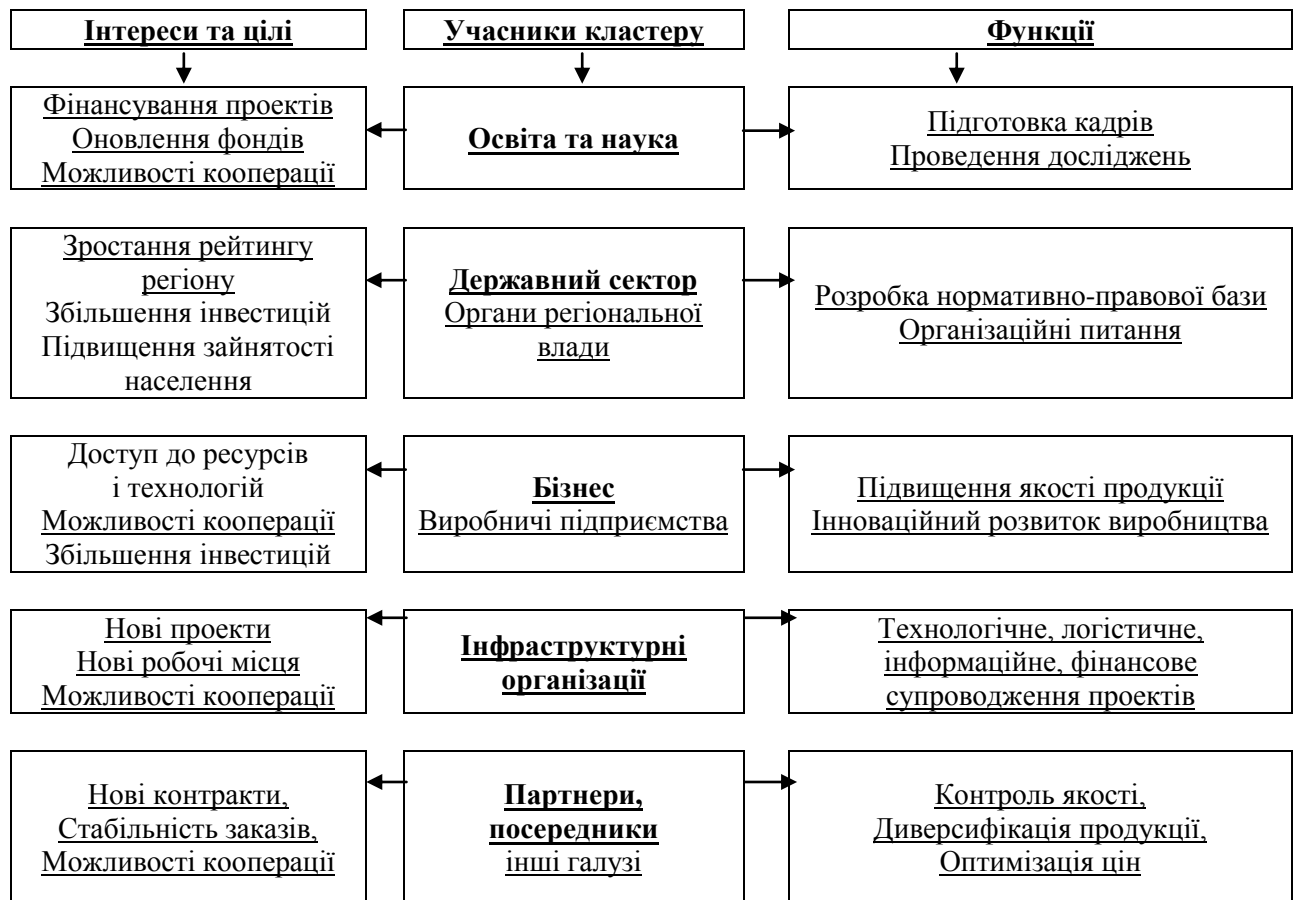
Інтереси та цілі

Учасники кластеру

Функції

Фінансування проектів
Оновлення фондів
Можливості кооперації

Освіта та наука

Підготовка кадрів
Проведення досліджень

Зростання рейтингу регіону
Збільшення інвестицій
Підвищення зайнятості населення

Державний сектор
Органи регіональної влади

Розробка нормативно-правової бази
Організаційні питання

Доступ до ресурсів і технологій
Можливості кооперації
Збільшення інвестицій

Бізнес
Виробничі підприємства

Підвищення якості продукції
Інноваційний розвиток виробництва

Нові проекти
Нові робочі місця
Можливості кооперації

Інфраструктурні організації

Технологічне, логістичне, інформаційне, фінансове супроводження проектів

Нові контракти,
Стабільність заказів,
Можливості кооперації

Партнери, посередники
інші галузі

Контроль якості,
Диверсифікація продукції,
Оптимізація цін